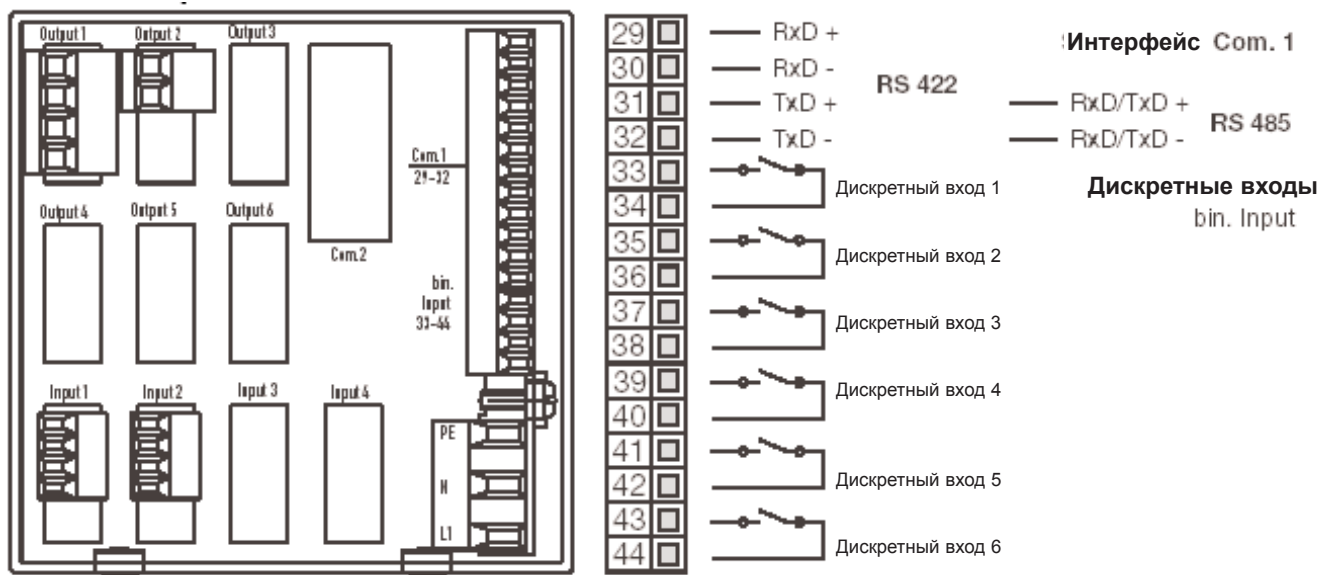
Output 1
Output 2
Output 3
Com.1
29–32
Output 4
Output 5
Output 6
Com.2
bin.
Input
33–44
Input 1
Input 2
Input 3
Input 4
PE
N
L1

29
30
31
32
33
34
35
36
37
38
39
40
41
42
43
44

RxD +
RxD -
TxD +
TxD -
RS 422
Интерфейс Com. 1
RxD/TxD +
RxD/TxD -
RS 485
Дискретный вход 1
Дискретные входы
bin. Input
Дискретный вход 2
Дискретный вход 3
Дискретный вход 4
Дискретный вход 5
Дискретный вход 6